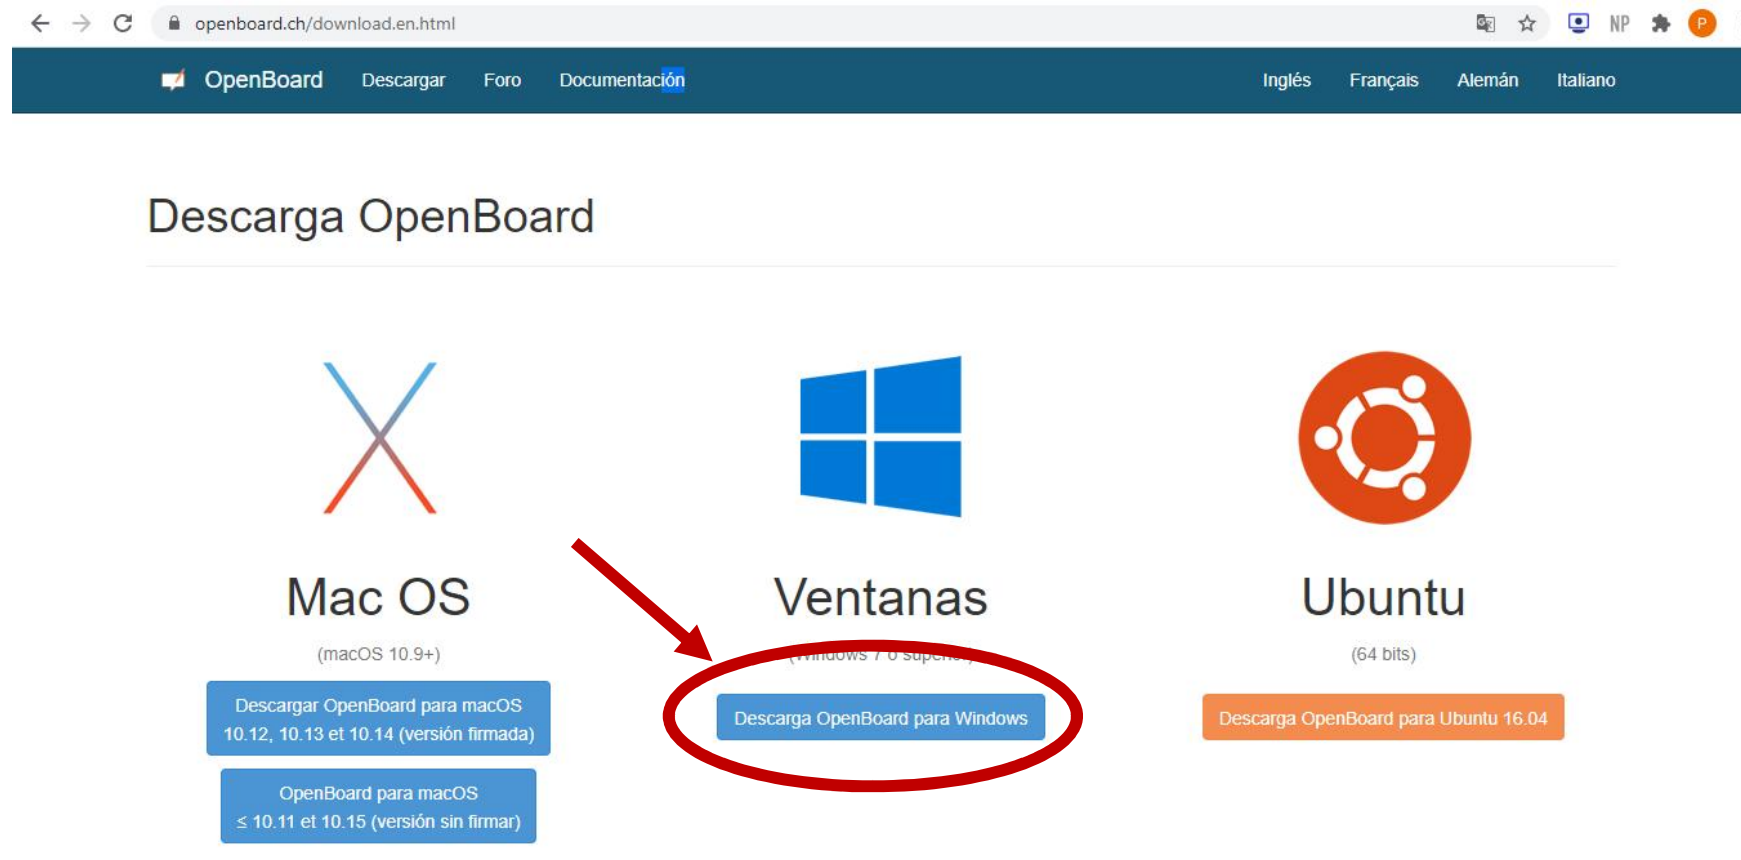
openboard.ch/download.en.html

NP

P

OpenBoard Descargar Foro Documentación

Inglés Français Alemán Italiano

Descarga OpenBoard

Mac OS

(macOS 10.9+)

Descargar OpenBoard para macOS 10.12, 10.13 et 10.14 (versión firmada)

OpenBoard para macOS ≤ 10.11 et 10.15 (versión sin firmar)

Ventanas

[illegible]

Descarga OpenBoard para Windows

Ubuntu

(64 bits)

Descarga OpenBoard para Ubuntu 16.04